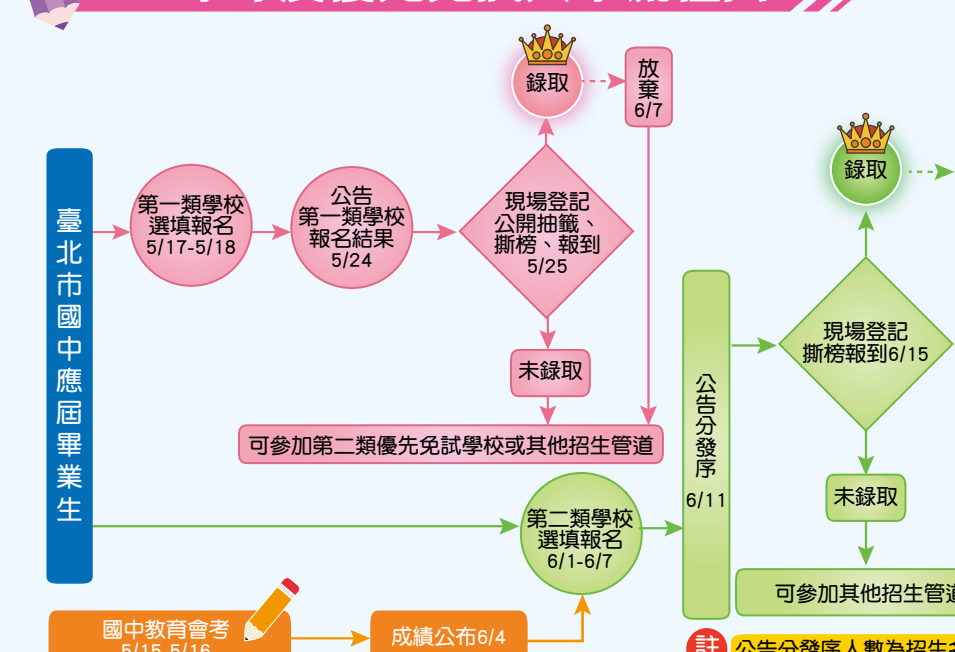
臺北市國中應屆畢業生

第一類學校選填報名 5/17-5/18

公告第一類學校報名結果 5/24

現場登記公開抽籤、撕榜、報到 5/25

錄取

放棄 6/7

未錄取

可參加第二類優先免試學校或其他招生管道

第二類學校選填報名 6/1-6/7

公告分發序 6/11

現場登記撕榜報到6/15

錄取

未錄取

可參加其他招生管道

國中教育會考 5/15-5/16

成績公布6/4

註 公告分發序人數為招生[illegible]